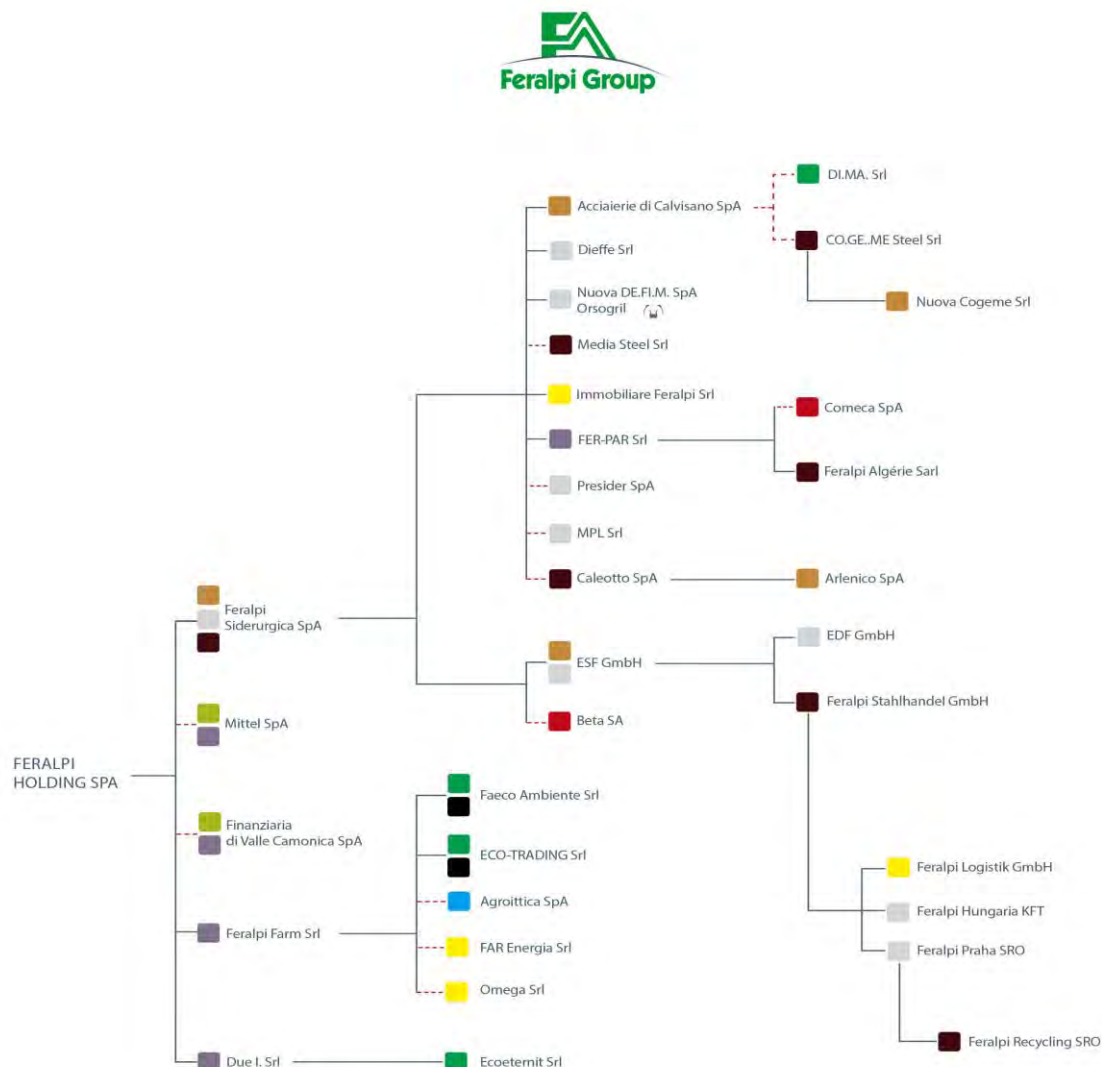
Feralpi Group

FERALPI HOLDING SPA

Feralpi Siderurgica SpA

Acciaierie di Calvisano SpA

DI.MA. Srl

CO.GE..ME Steel Srl

Nuova Cogeme Srl

Dieffe Srl

Nuova DE.FI.M. SpA Orsogril

Media Steel Srl

Immobiliare Feralpi Srl

FER-PAR Srl

Comeca SpA

Feralpi Algérie Sarl

Presider SpA

MPL Srl

Caleotto SpA

Arlenico SpA

ESF GmbH

EDF GmbH

Feralpi Stahlhandel GmbH

Beta SA

Feralpi Logistik GmbH

Feralpi Hungaria KFT

Feralpi Praha SRO

Feralpi Recycling SRO

Mittel SpA

Finanziaria di Valle Camonica SpA

Feralpi Farm Srl

Faeco Ambiente Srl

ECO-TRADING Srl

Agroittica SpA

FAR Energia Srl

Omega Srl

Due I. Srl

Ecoeternit Srl